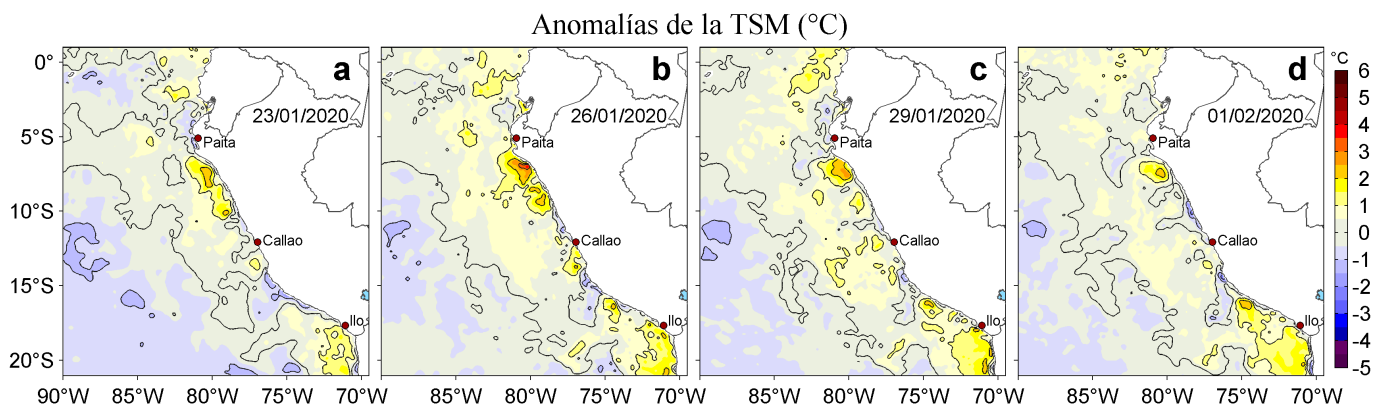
Anomalías de la TSM (°C)

a
23/01/2020
Paita
Callao
Ilo

b
26/01/2020
Paita
Callao
Ilo

c
29/01/2020
Paita
Callao
Ilo

d
01/02/2020
Paita
Callao
Ilo

0°
5°S
10°S
15°S
20°S

90°W 85°W 80°W 75°W 70°W
85°W 80°W 75°W 70°W
85°W 80°W 75°W 70°W
85°W 80°W 75°W 70°W

°C
6
5
4
3
2
1
0
-1
-2
-3
-4
-5